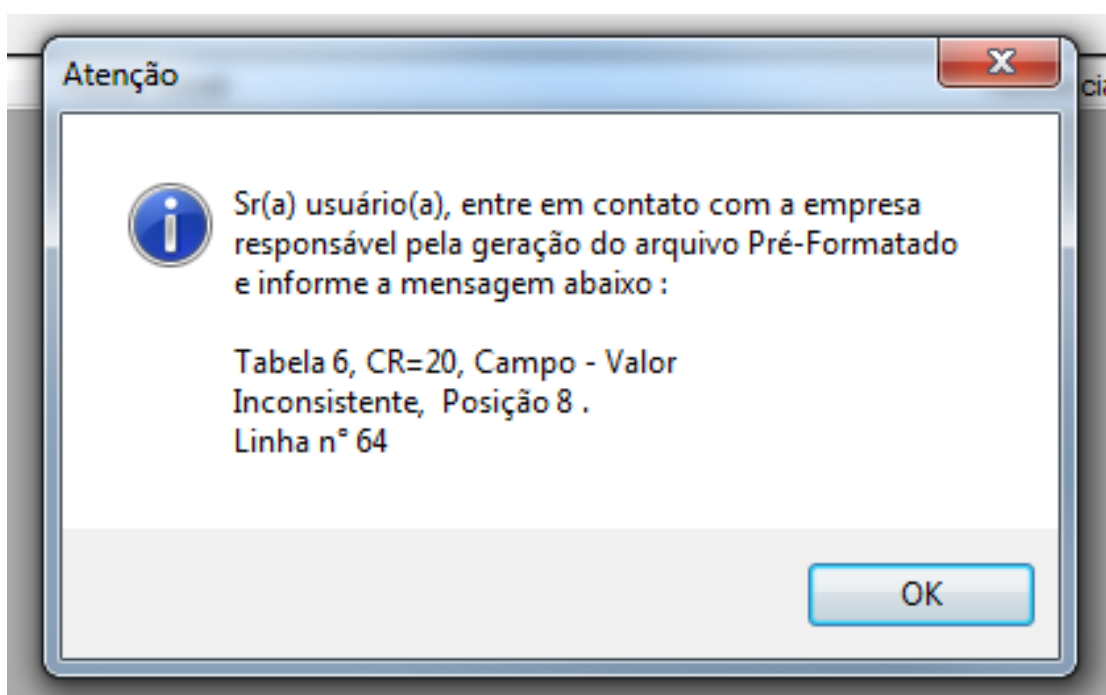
Atenção

ci

Sr(a) usuário(a), entre em contato com a empresa responsável pela geração do arquivo Pré-Formatado e informe a mensagem abaixo :

Tabela 6, CR=20, Campo - Valor Inconsistente,  Posição 8 .
Linha n° 64

OK